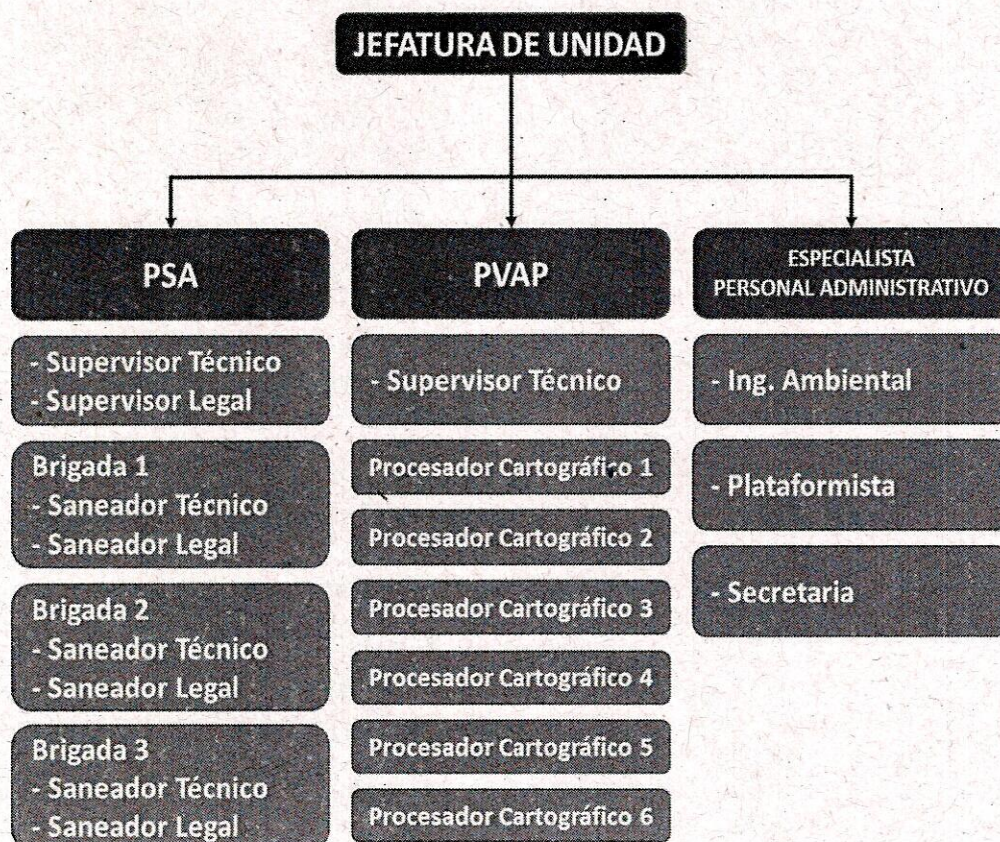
JEFATURA DE UNIDAD

PSA

- Supervisor Técnico
- Supervisor Legal

Brigada 1
- Saneador Técnico
- Saneador Legal

Brigada 2
- Saneador Técnico
- Saneador Legal

Brigada 3
- Saneador Técnico
- Saneador Legal

PVAP

- Supervisor Técnico

Procesador Cartográfico 1

Procesador Cartográfico 2

Procesador Cartográfico 3

Procesador Cartográfico 4

Procesador Cartográfico 5

Procesador Cartográfico 6

ESPECIALISTA PERSONAL ADMINISTRATIVO

- Ing. Ambiental

- Plataformista

- Secretaria